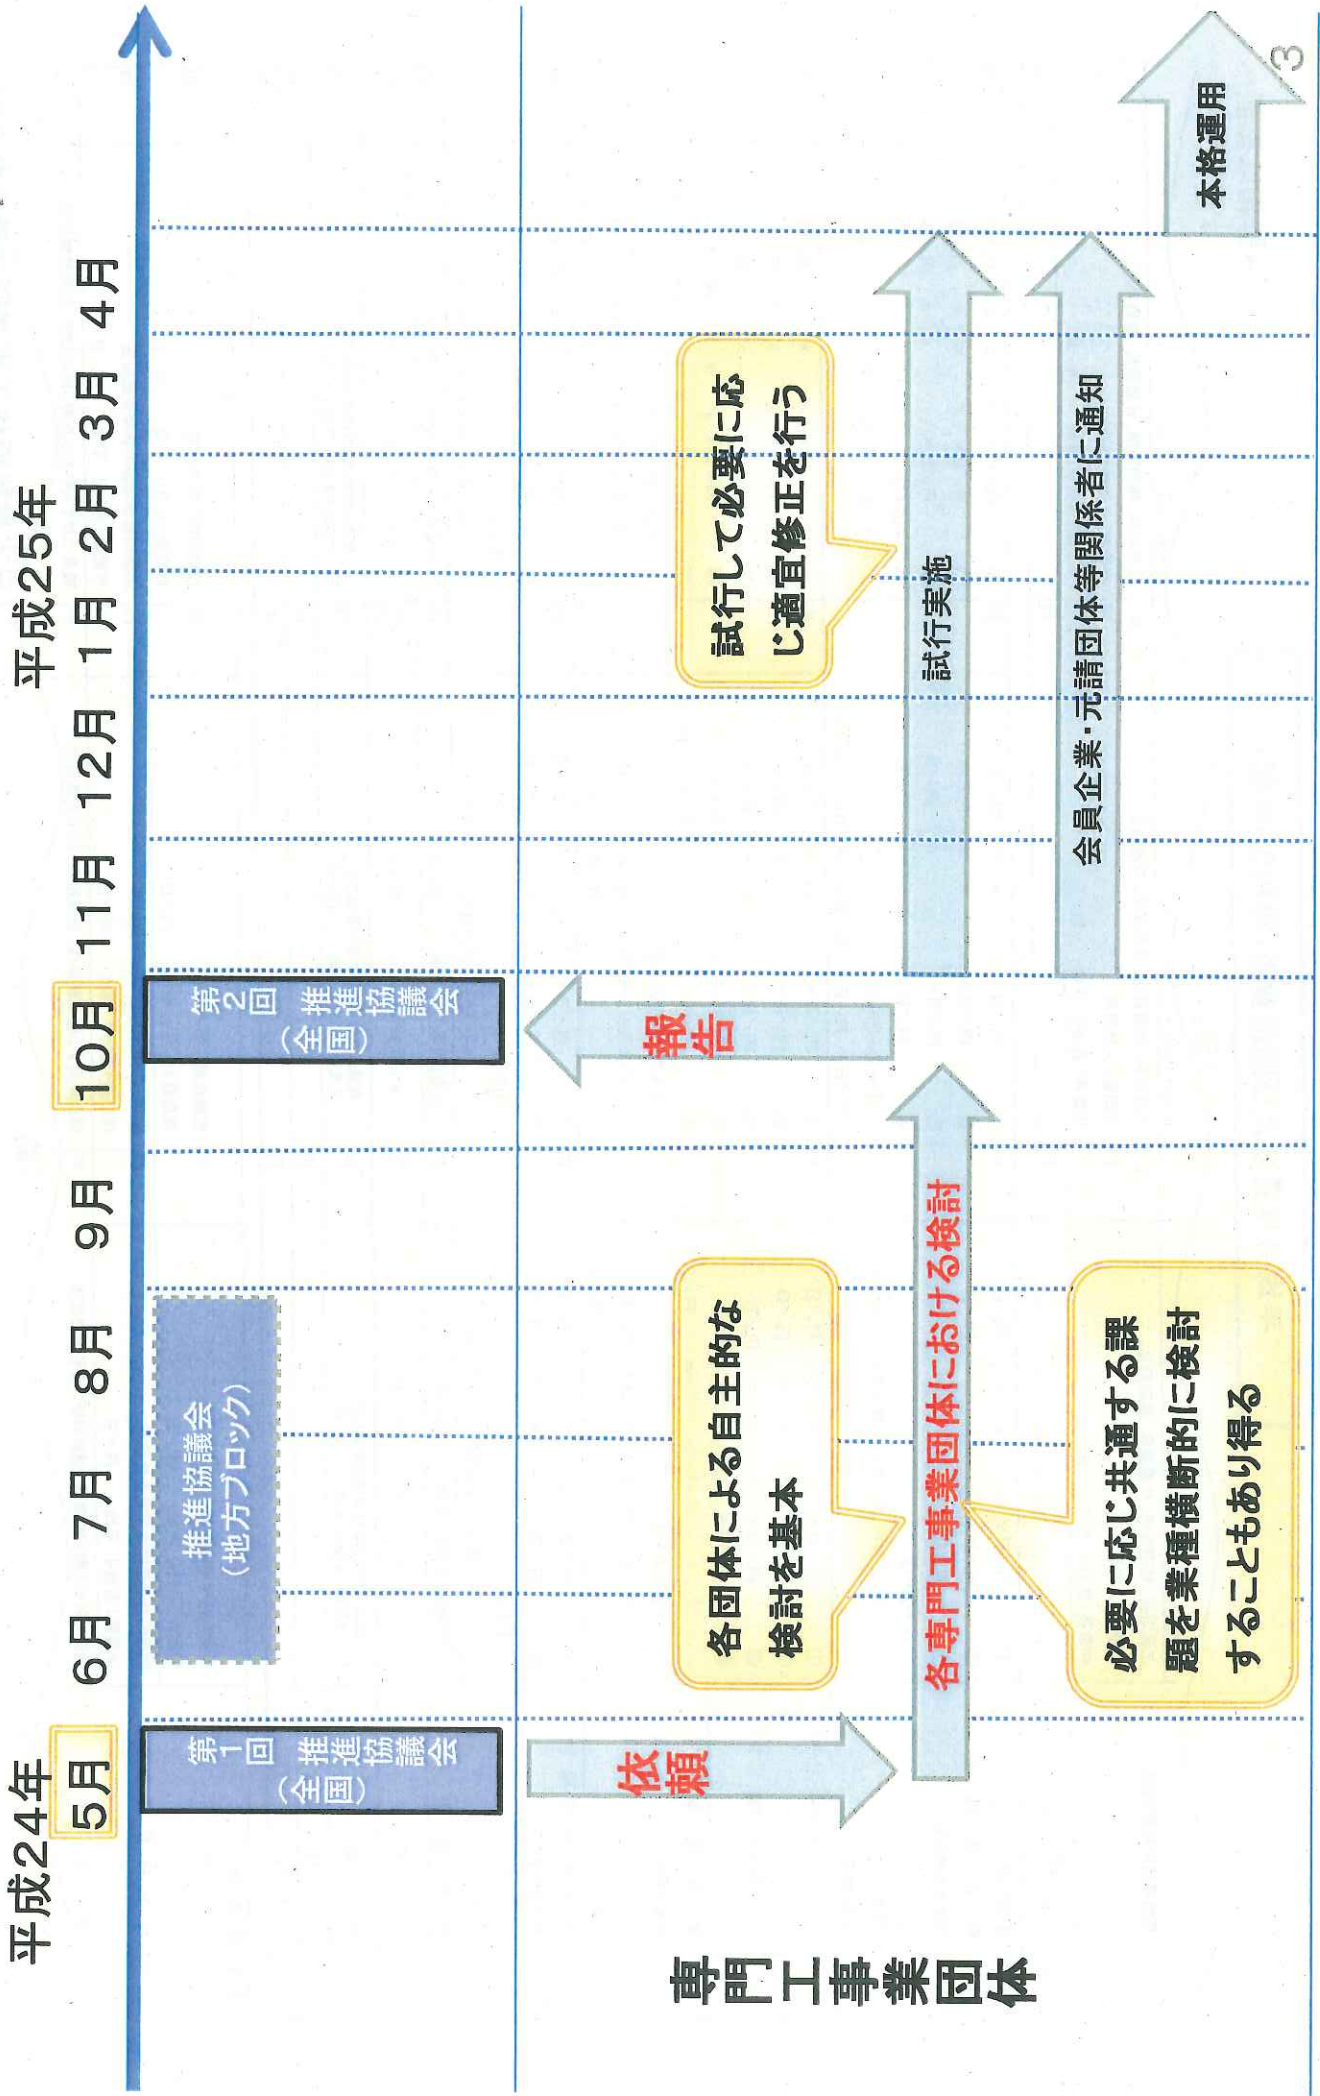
平成24年 5月 6月 7月 8月 9月 10月 11月 12月 平成25年 1月 2月 3月 4月

第1回 推進協議会（全国）

推進協議会（地方ブロック）

第2回 推進協議会（全国）

依頼

報告

各団体による自主的な検討を基本

各専門工事業団体における検討

必要に応じ共通する課題を業種横断的に検討することもあり得る

試行して必要に応じ適宜修正を行う

試行実施

会員企業・元請団体等関係者に通知

本格運用

専門工事業団体

3